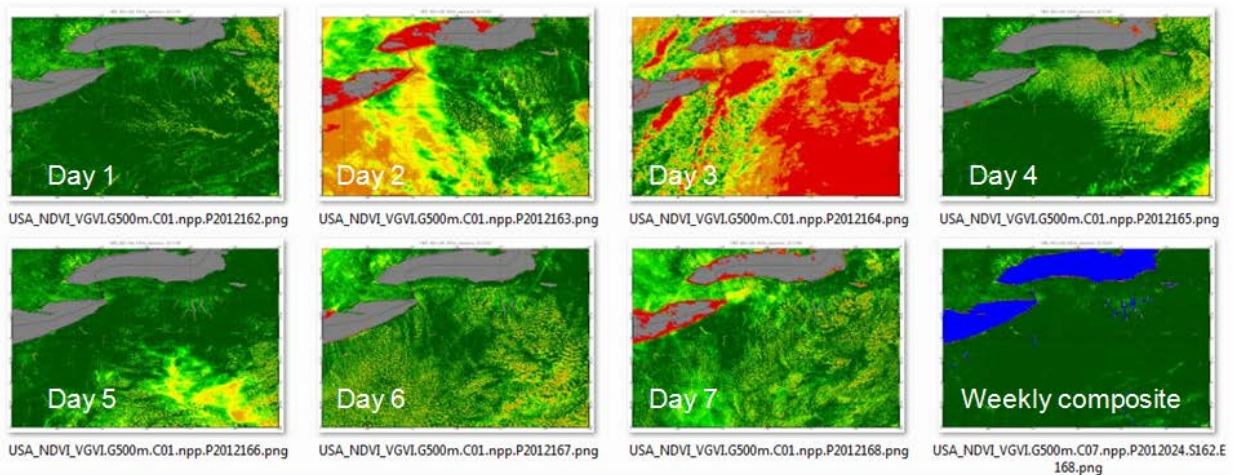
Day 1

USA_NDVI_VGVI.G500m.C01.npp.P2012162.png

Day 2

USA_NDVI_VGVI.G500m.C01.npp.P2012163.png

Day 3

USA_NDVI_VGVI.G500m.C01.npp.P2012164.png

Day 4

USA_NDVI_VGVI.G500m.C01.npp.P2012165.png

Day 5

USA_NDVI_VGVI.G500m.C01.npp.P2012166.png

Day 6

USA_NDVI_VGVI.G500m.C01.npp.P2012167.png

Day 7

USA_NDVI_VGVI.G500m.C01.npp.P2012168.png

Weekly composite

USA_NDVI_VGVI.G500m.C07.npp.P2012024.S162.E168.png